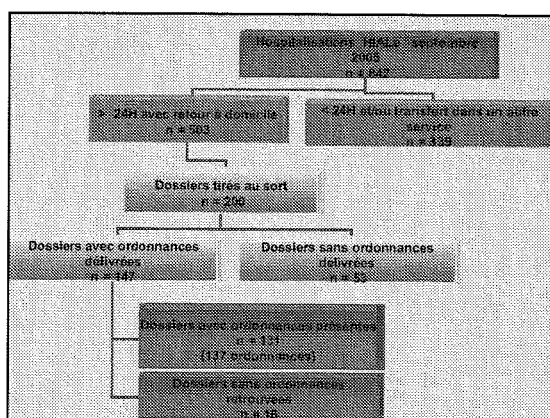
Hospitalisations HIALE septembre 2005
n = 642

> 24H avec retour à domicile
n = 503

< 24H et/ou transfert dans un autre service
n = 139

Dossiers tirés au sort
n = 200

Dossiers avec ordonnances délivrées
n = 147

Dossiers sans ordonnances délivrées
n = 53

Dossiers avec ordonnances présentes
n = 131
(137 ordonnances)

Dossiers sans ordonnances retrouvées
n = 16